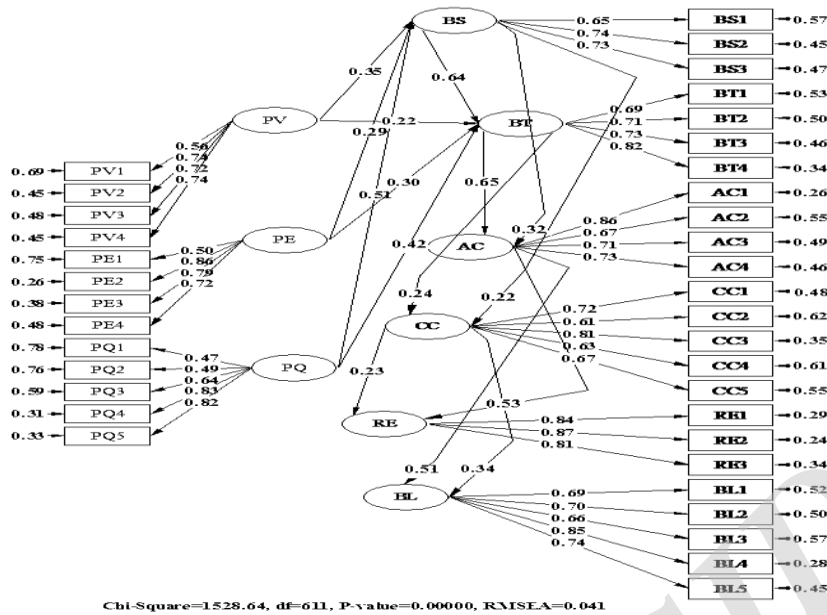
BS
0.65
0.74
0.73
BS1 0.57
BS2 0.45
BS3 0.47
0.35
0.64
PV
0.29
0.22
BT
0.69
0.71
0.73
0.82
BT1 0.53
BT2 0.50
BT3 0.46
BT4 0.34
0.56
0.74
0.72
0.74
0.69 PV1
0.45 PV2
0.48 PV3
0.45 PV4
0.30
0.51
0.65
0.32
AC1 0.26
AC2 0.55
AC3 0.49
AC4 0.46
0.86
0.67
0.71
0.73
PE
0.42
AC
0.50
0.86
0.79
0.72
0.75 PE1
0.26 PE2
0.38 PE3
0.48 PE4
0.24
0.22
CC
0.72
0.61
0.81
0.63
0.67
CC1 0.48
CC2 0.62
CC3 0.35
CC4 0.61
CC5 0.55
0.78 PQ1
0.76 PQ2
0.59 PQ3
0.31 PQ4
0.33 PQ5
0.47
0.49
0.64
0.83
0.82
PQ
0.23
RE
0.53
0.84
0.87
0.81
RE1 0.29
RE2 0.24
RE3 0.34
0.51
0.34
BL
0.69
0.70
0.66
0.85
0.74
BL1 0.52
BL2 0.50
BL3 0.57
BL4 0.28
BL5 0.45
Chi-Square=1528.64, df=611, P-value=0.00000, RMSEA=0.041